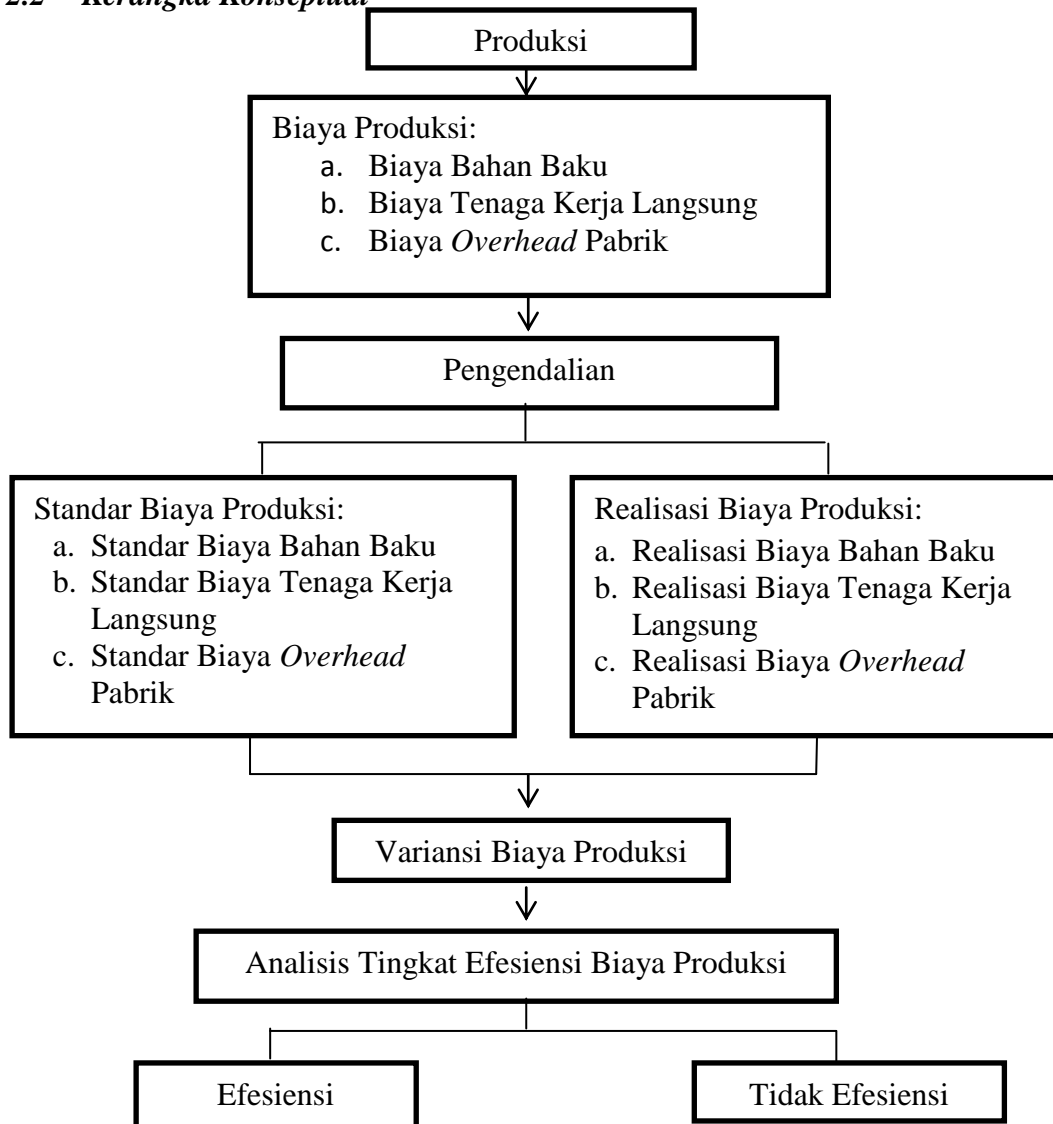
2.2 Kerangka Konseptual

Produksi

Biaya Produksi:
a. Biaya Bahan Baku
b. Biaya Tenaga Kerja Langsung
c. Biaya *Overhead* Pabrik

Pengendalian

Standar Biaya Produksi:
a. Standar Biaya Bahan Baku
b. Standar Biaya Tenaga Kerja Langsung
c. Standar Biaya *Overhead* Pabrik

Realisasi Biaya Produksi:
a. Realisasi Biaya Bahan Baku
b. Realisasi Biaya Tenaga Kerja Langsung
c. Realisasi Biaya *Overhead* Pabrik

Variansi Biaya Produksi

Analisis Tingkat Efesiensi Biaya Produksi

Efesiensi

Tidak Efesiensi